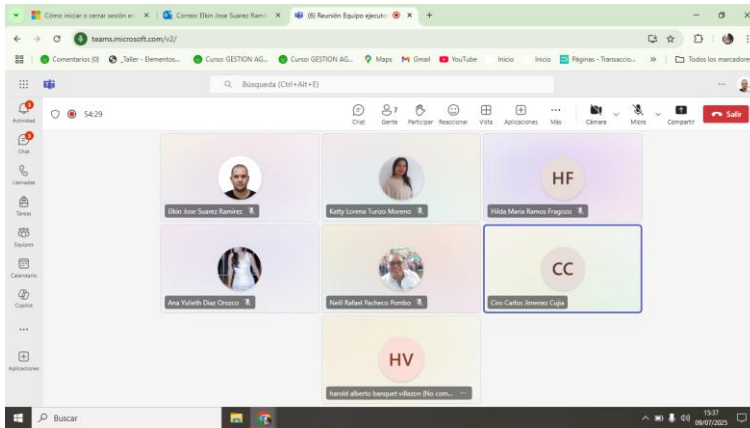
Cómo iniciar o cerrar sesión en ×
Correo: Elkin Jose Suarez Ramí ×
(6) Reunión Equipo ejecuti ×
+

teams.microsoft.com/v2/

Comentarios (0) _Taller - Elementos... Curso: GESTION AG... Curso: GESTION AG... Maps Gmail YouTube Inicio Inicio Páginas - Transaccio... » Todos los marcadores

Búsqueda (Ctrl+Alt+E)

Actividad
Chat
Llamadas
Tareas
Equipos
Calendario
Copilot
...
Aplicaciones

54:29

Chat
7 Gente
Participar
Reaccionar
Vista
Aplicaciones
Más
Cámara
Micro
Compartir
Salir

Elkin Jose Suarez Ramirez
Katty Lorena Turizo Moreno
HF
Hilda Maria Ramos Fragozo
Ana Yulieth Diaz Orozco
Neill Rafael Pacheco Pombo
CC
Ciro Carlos Jimenez Cujia
HV
harold alberto banquet villazon (No com...

Buscar

15:37
09/07/2025